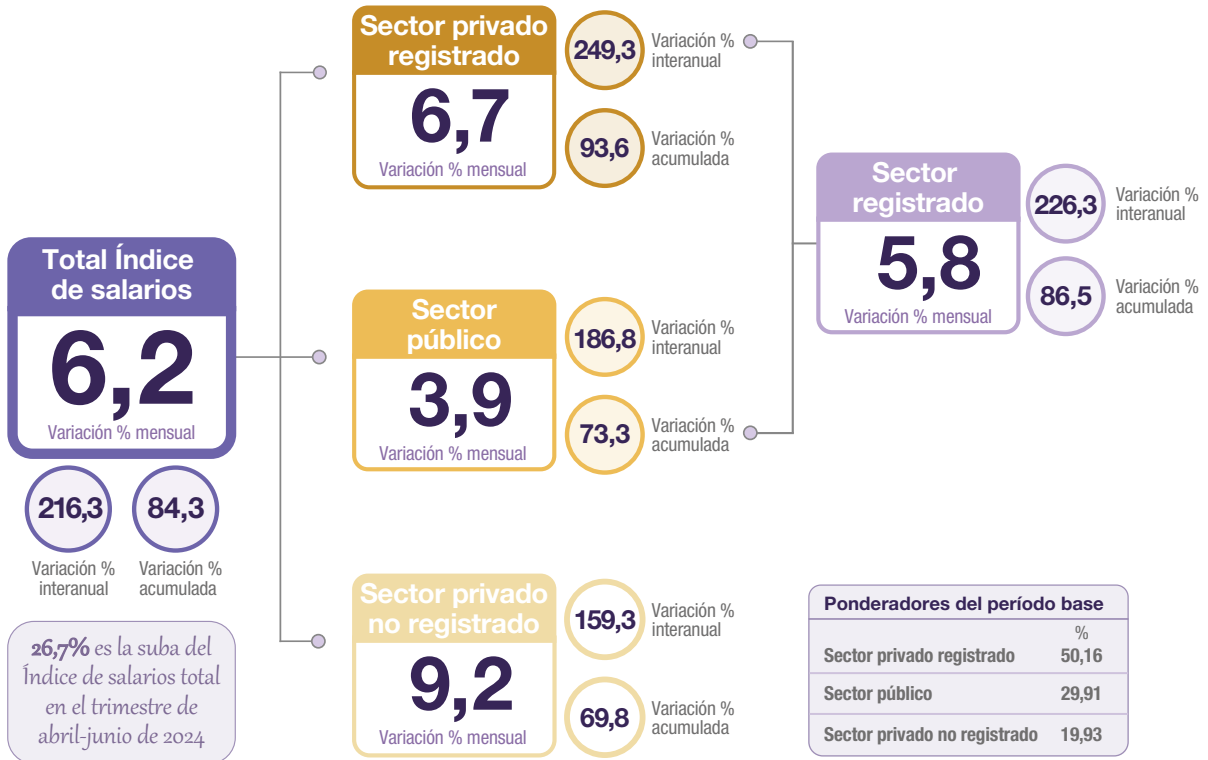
Total Índice de salarios
6,2
Variación % mensual

216,3
Variación % interanual

84,3
Variación % acumulada

26,7% es la suba del Índice de salarios total en el trimestre de abril-junio de 2024

Sector privado registrado
6,7
Variación % mensual

249,3
Variación % interanual

93,6
Variación % acumulada

Sector público
3,9
Variación % mensual

186,8
Variación % interanual

73,3
Variación % acumulada

Sector privado no registrado
9,2
Variación % mensual

159,3
Variación % interanual

69,8
Variación % acumulada

Sector registrado
5,8
Variación % mensual

226,3
Variación % interanual

86,5
Variación % acumulada

| Ponderadores del período base | |
|---|---|
| | % |
| Sector privado registrado | 50,16 |
| Sector público | 29,91 |
| Sector privado no registrado | 19,93 |